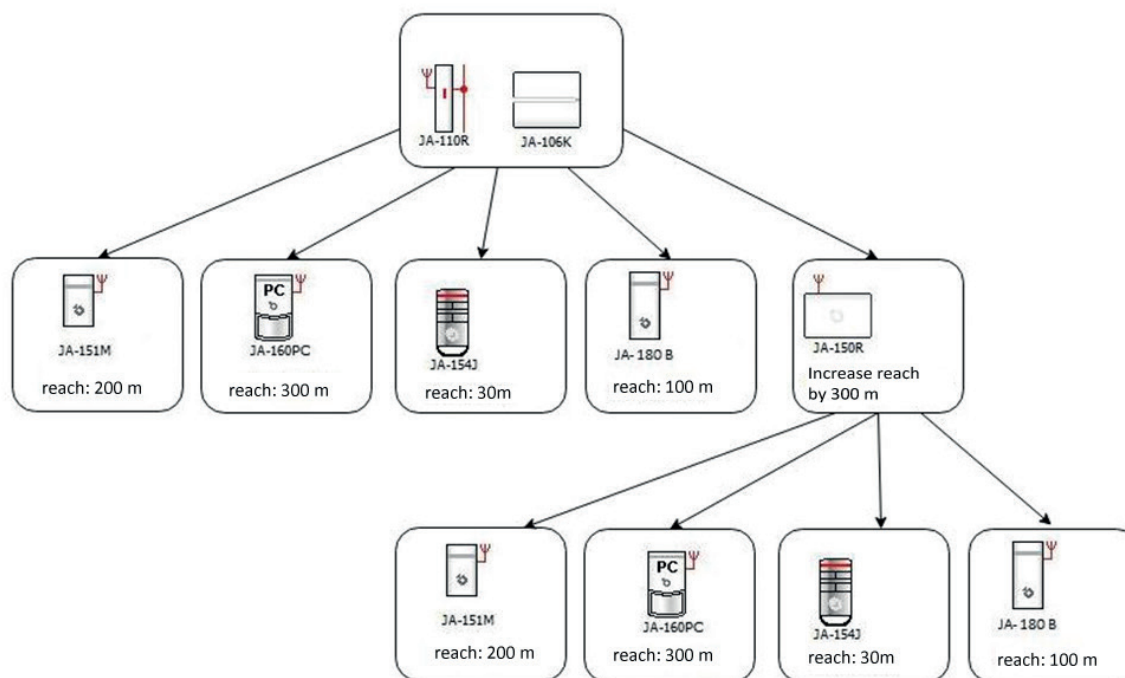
JA-110R
JA-106K

PC
JA-151M
reach: 200 m

JA-160PC
reach: 300 m

JA-154J
reach: 30m

JA-180 B
reach: 100 m

JA-150R
Increase reach by 300 m

JA-151M
reach: 200 m

PC
JA-160PC
reach: 300 m

JA-154J
reach: 30m

JA-180 B
reach: 100 m